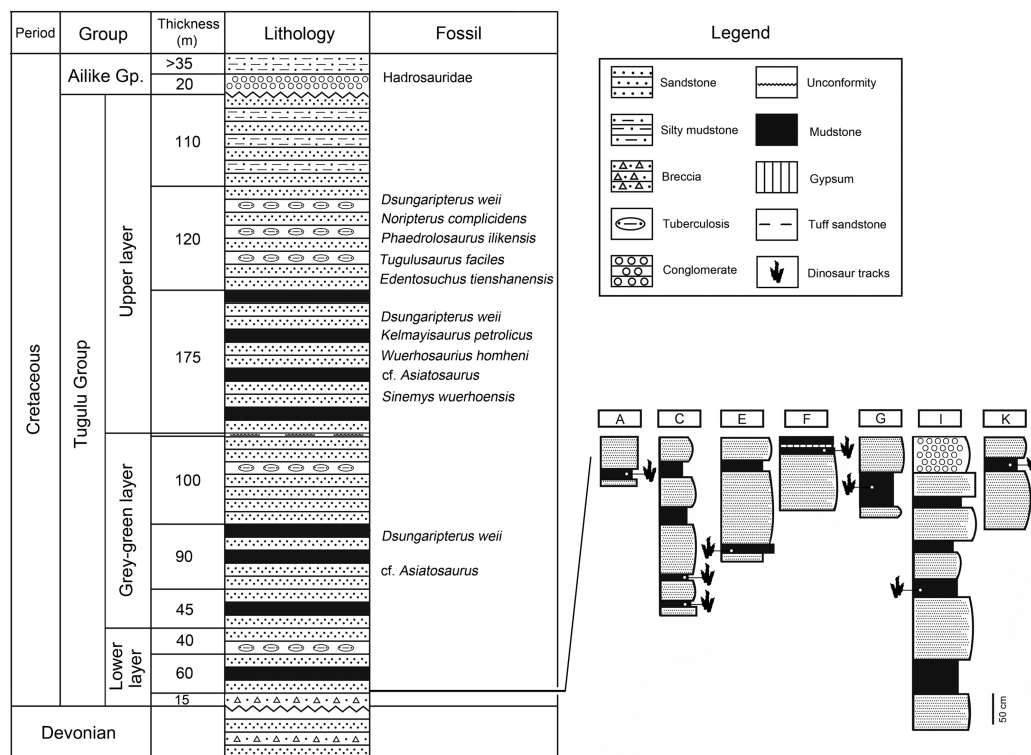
| Period | Group | | Thickness (m) | Lithology | Fossil |
|---|---|---|---|---|---|
| Cretaceous | Ailike Gp. | | >35 | | Hadrosauridae |
| | | | 20 | | |
| | Tugulu Group | Upper layer | 110 | | |
| | | | 120 | | *Dsungaripterus weii* *Noripterus complicidens* *Phaedrolosaurus ilikensis* *Tugulusaurus faciles* *Edentosuchus tienshanensis* |
| | | | 175 | | *Dsungaripterus weii* *Kelmayisaurus petrolicus* *Wuerhosaurus homheni* cf. *Asiatosaurus* *Sinemys wuerhoensis* |
| | | Grey-green layer | 100 | | |
| | | | 90 | | *Dsungaripterus weii* cf. *Asiatosaurus* |
| | | | 45 | | |
| | | Lower layer | 40 | | |
| | | | 60 | | |
| | | | 15 | | |
| Devonian | | | | | |

Legend

Sandstone
Unconformity
Silty mudstone
Mudstone
Breccia
Gypsum
Tuberculosis
Tuff sandstone
Conglomerate
Dinosaur tracks

A C E F G I K

50 cm